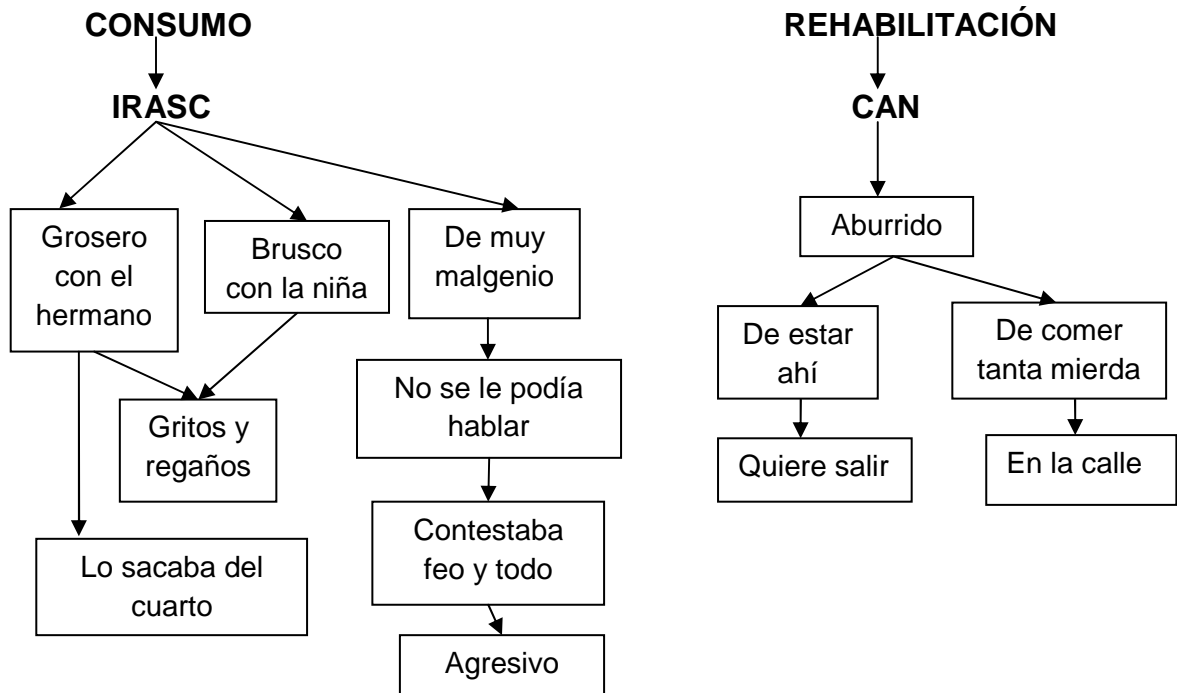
CONSUMO

IRASC

Grosero con el hermano

Brusco con la niña

De muy malgenio

Gritos y regaños

No se le podía hablar

Lo sacaba del cuarto

Contestaba feo y todo

Agresivo

REHABILITACIÓN

CAN

Aburrido

De estar ahí

De comer tanta mierda

Quiere salir

En la calle